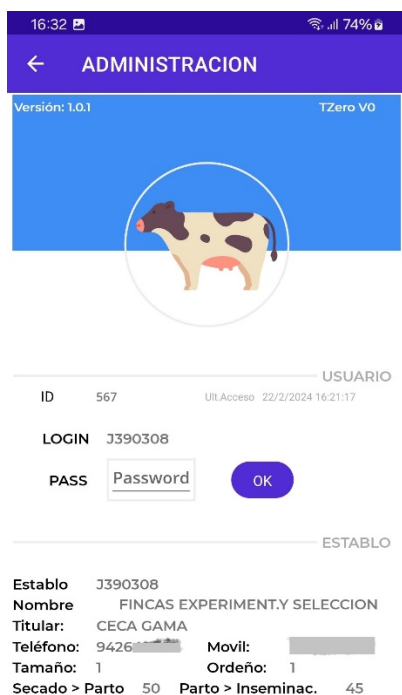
16:32
74%

ADMINISTRACION

Versión: 1.0.1
TZero V0

USUARIO

ID 567
Ult.Acceso 22/2/2024 16:21:17

LOGIN J390308

PASS Password
OK

ESTABLO

Establo J390308
Nombre FINCAS EXPERIMENT.Y SELECCION
Titular: CECA GAMA
Teléfono: 9426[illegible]
Movil: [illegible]
Tamaño: 1
Ordeño: 1
Secado > Parto 50
Parto > Inseminac. 45